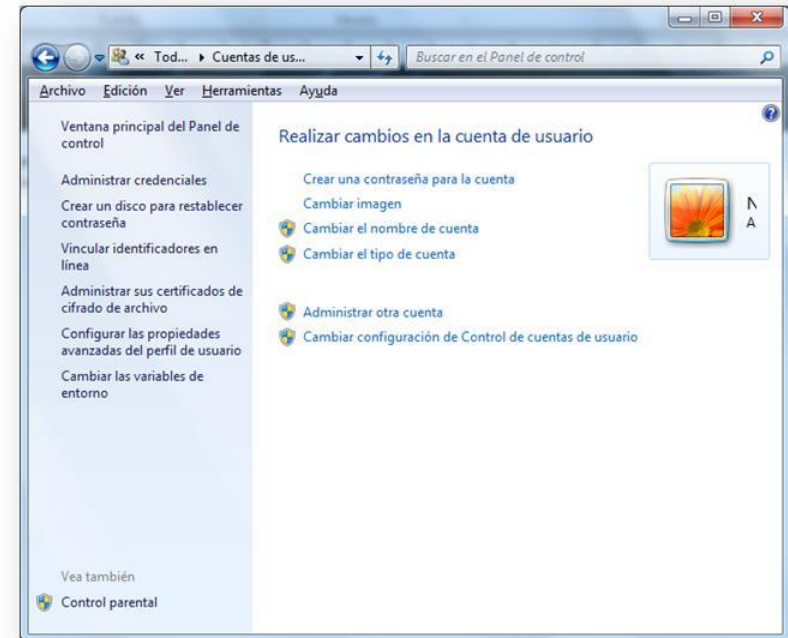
« Tod... ▸ Cuentas de us...

Buscar en el Panel de control

Archivo Edición Ver Herramientas Ayuda

Ventana principal del Panel de control

Administrar credenciales

Crear un disco para restablecer contraseña

Vincular identificadores en línea

Administrar sus certificados de cifrado de archivo

Configurar las propiedades avanzadas del perfil de usuario

Cambiar las variables de entorno

Vea también

Control parental

Realizar cambios en la cuenta de usuario

Crear una contraseña para la cuenta

Cambiar imagen

Cambiar el nombre de cuenta

Cambiar el tipo de cuenta

Administrar otra cuenta

Cambiar configuración de Control de cuentas de usuario

N
A